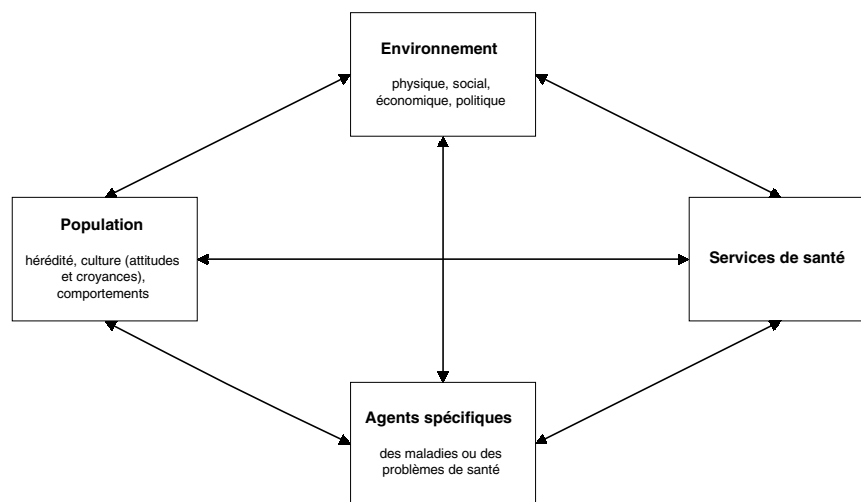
Environnement

physique, social, économique, politique

Population

hérédité, culture (attitudes et croyances), comportements

Services de santé

Agents spécifiques

des maladies ou des problèmes de santé